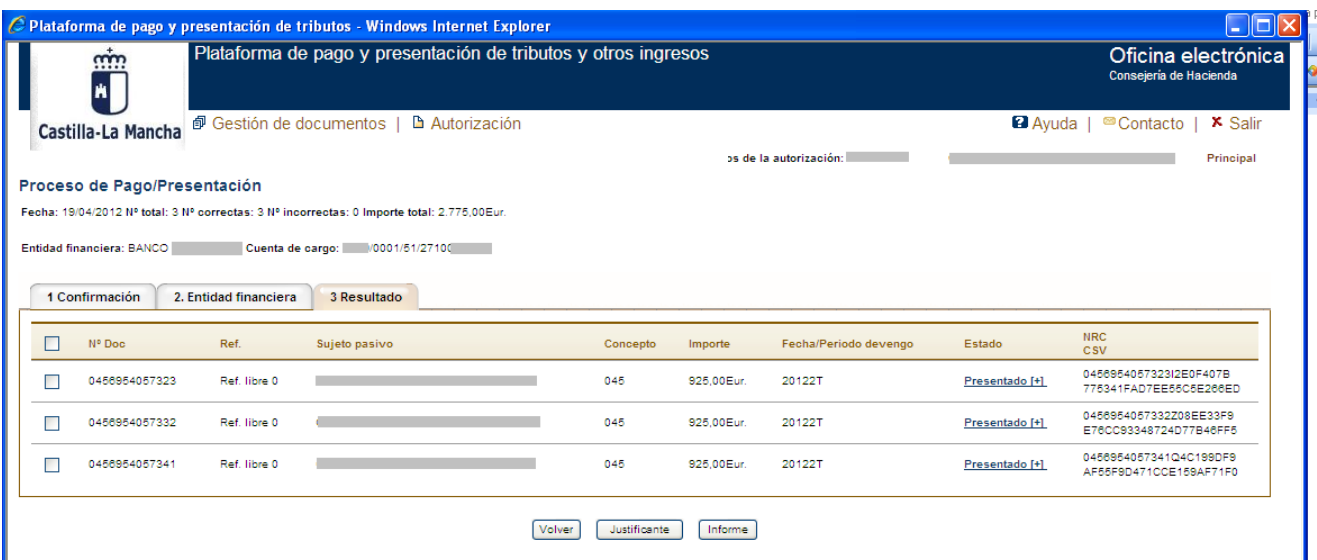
Plataforma de pago y presentación de tributos - Windows Internet Explorer

Castilla-La Mancha

Plataforma de pago y presentación de tributos y otros ingresos

Oficina electrónica
Consejería de Hacienda

Gestión de documentos | Autorización

Ayuda | Contacto | Salir

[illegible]s de la autorización: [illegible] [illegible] Principal

Proceso de Pago/Presentación

Fecha: 19/04/2012 Nº total: 3 Nº correctas: 3 Nº incorrectas: 0 Importe total: 2.775,00Eur.

Entidad financiera: BANCO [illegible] Cuenta de cargo: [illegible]/0001/51/2710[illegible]

1 Confirmación | 2. Entidad financiera | 3 Resultado

| | Nº Doc | Ref. | Sujeto pasivo | Concepto | Importe | Fecha/Periodo devengo | Estado | NRC CSV |
|---|---|---|---|---|---|---|---|---|
| | 0456954057323 | Ref. libre 0 | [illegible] | 045 | 925,00Eur. | 20122T | Presentado [+] | 0456954057323I2E0F407B 775341FAD7EE55C5E266ED |
| | 0456954057332 | Ref. libre 0 | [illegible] | 045 | 925,00Eur. | 20122T | Presentado [+] | 0456954057332Z08EE33F9 E76CC93348724D77B46FF5 |
| | 0456954057341 | Ref. libre 0 | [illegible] | 045 | 925,00Eur. | 20122T | Presentado [+] | 0456954057341Q4C199DF9 AF55F9D471CCE159AF71F0 |

Volver | Justificante | Informe